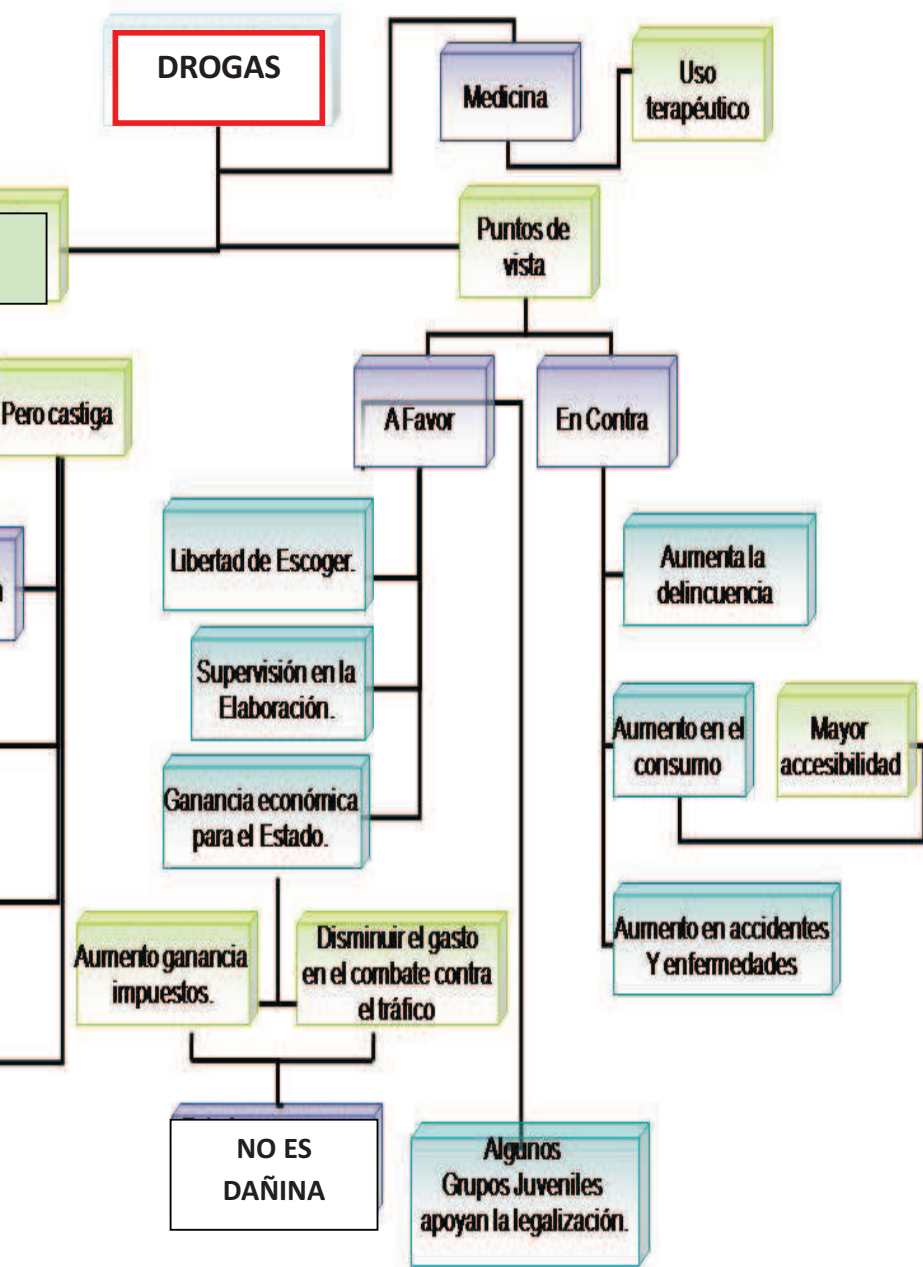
DROGAS

Medicina

Uso terapéutico

Puntos de vista

Pero castiga

A Favor

En Contra

Libertad de Escoger.

Supervisión en la Elaboración.

Ganancia económica para el Estado.

Aumenta la delincuencia

Aumento en el consumo

Mayor accesibilidad

Aumento en accidentes Y enfermedades

Aumento ganancia impuestos.

Disminuir el gasto en el combate contra el tráfico

NO ES DAÑINA

Algunos Grupos Juveniles apoyan la legalización.